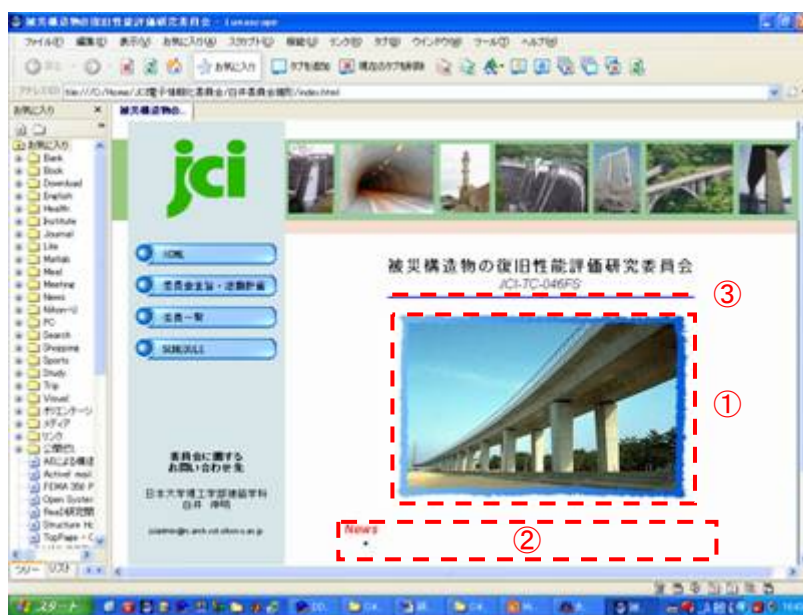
被災構造物の復旧性能評価研究委員会 - Lunascape

ファイル(F) 編集(E) 表示(V) お気に入り(A) スクリプト(S) 機能(U) リンク(I) タブ(B) ウインドウ(W) ツール(T) ヘルプ(H)

お気に入り タブを追加 現在のタブを削除

アドレス(D) file:///D:/Home/JCI電子情報/C委員会/日本委員会報告/index.html

お気に入り

被災構造物の...

お気に入り
Bank
Book
Download
English
Health
Institute
Journal
Life
Matlab
Meal
Meeting
News
Nikon-U
PC
Search
Shopping
Sports
Study
Trip
Visual
ポリエンテーシ
メディア
リンク
公開(F)
ARによる構造
Actived mail
FOMA 356 P
Open Systen
Real研究所
Structure Hc
TopPage - C

ツリー リスト

jci

HOME
委員会趣旨・活動計画
委員一覧
SCHEDULE

委員会に関する
お問い合わせ先

日本大学理工学部土木工学科
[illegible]

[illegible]

被災構造物の復旧性能評価研究委員会
JCI-TC-046FS

③

①

News
•

②

スタート